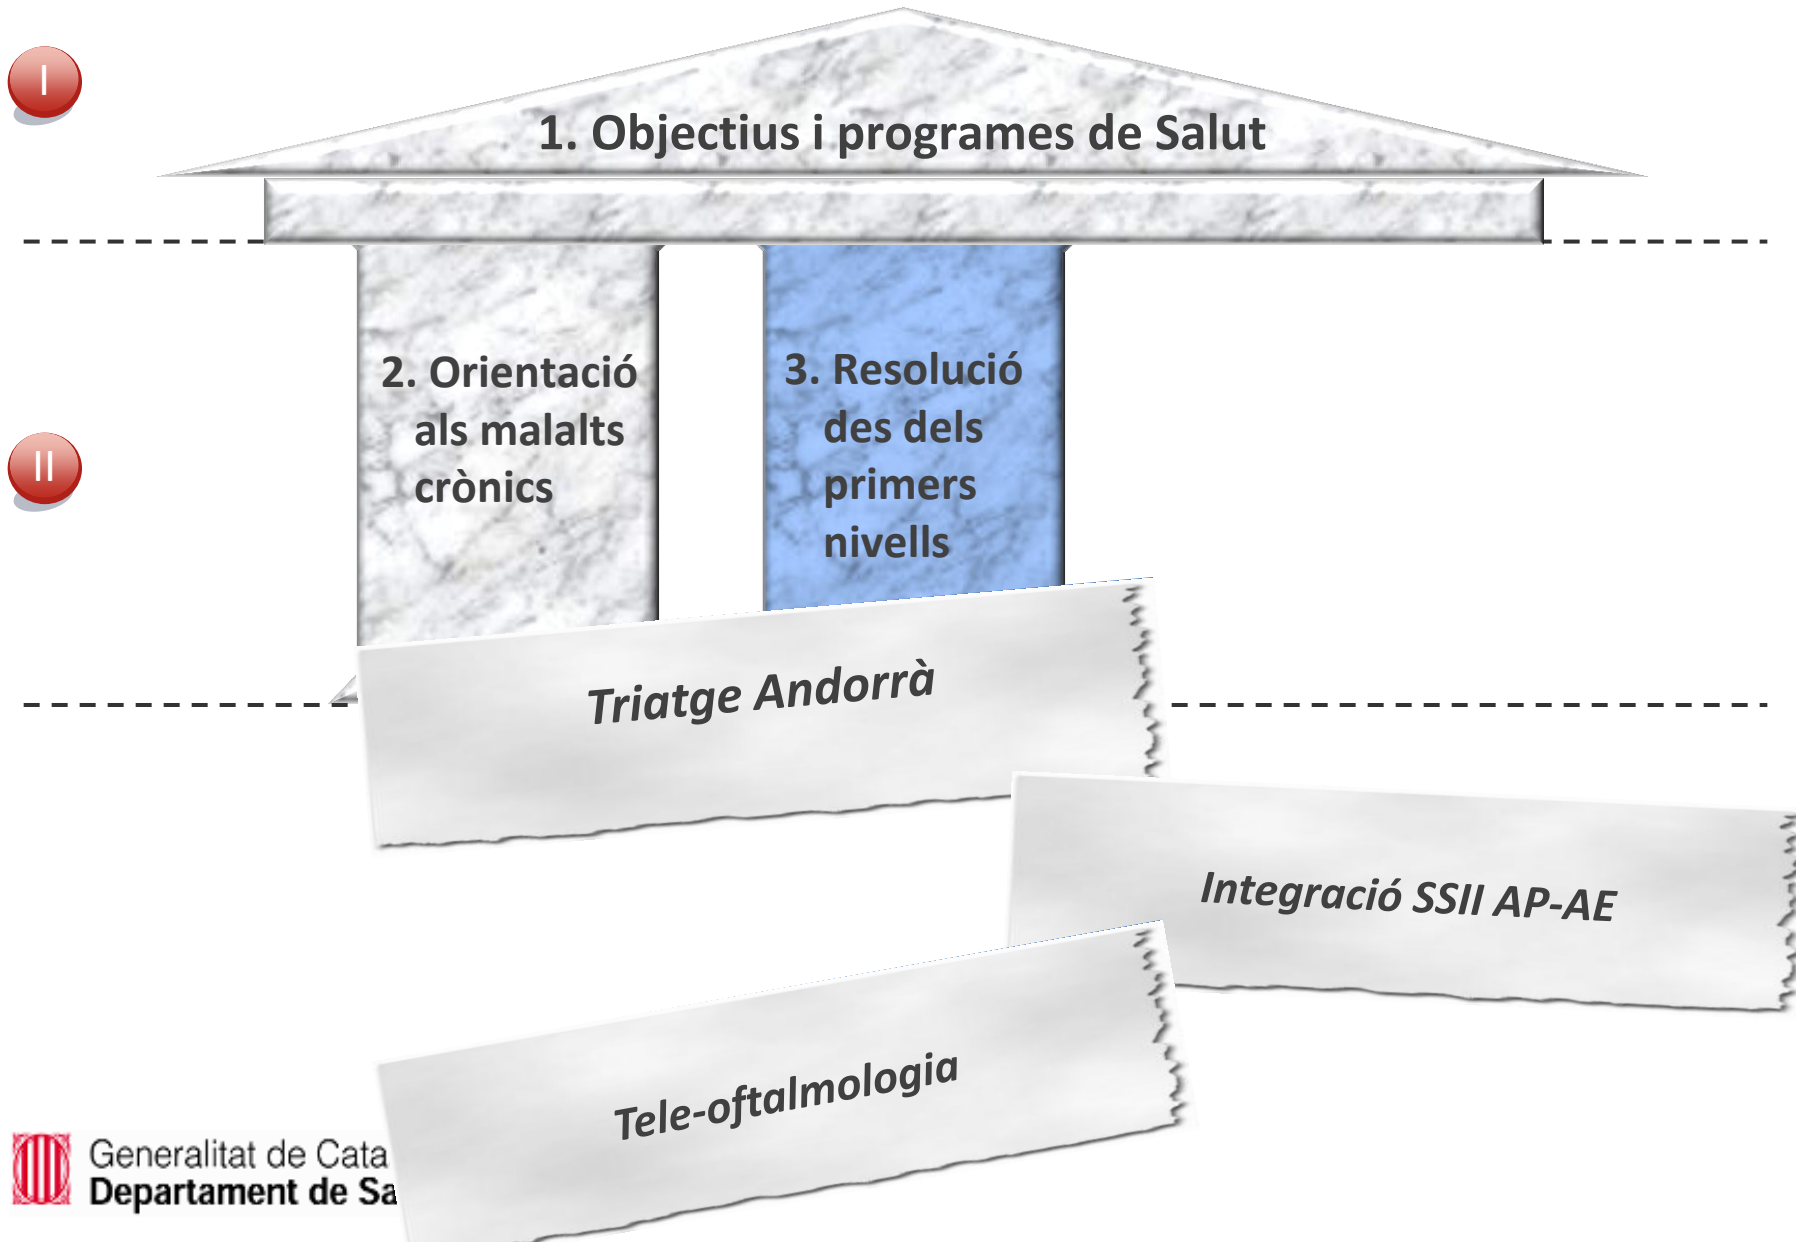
I

1. Objectius i programes de Salut

II

2. Orientació als malalts crònics

3. Resolució des dels primers nivells

Triatge Andorrà

Integració SSII AP-AE

Tele-oftalmologia

Generalitat de Cata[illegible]
Departament de Sa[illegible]